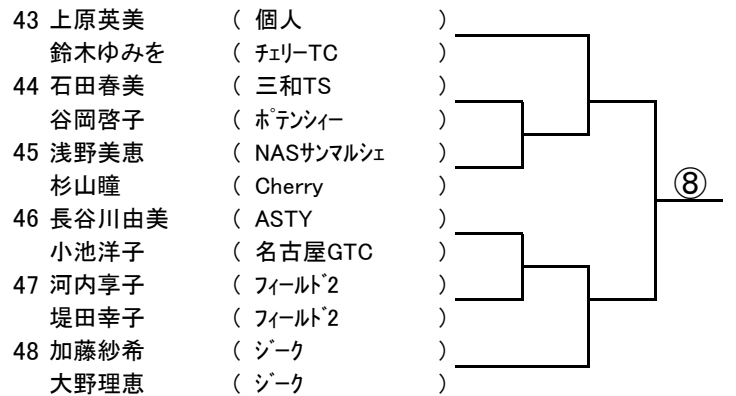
43 上原英美 ( 個人 )
鈴木ゆみを ( ﾁｪﾘｰTC )
44 石田春美 ( 三和TS )
谷岡啓子 ( ﾎﾟﾃﾝｼｨｰ )
45 浅野美恵 ( NASｻﾝﾏﾙｼｪ )
杉山瞳 ( Cherry )
46 長谷川由美 ( ASTY )
小池洋子 ( 名古屋GTC )
47 河内享子 ( ﾌｨｰﾙﾄﾞ2 )
堤田幸子 ( ﾌｨｰﾙﾄﾞ2 )
48 加藤紗希 ( ｼﾞｰｸ )
大野理恵 ( ｼﾞｰｸ )

⑧